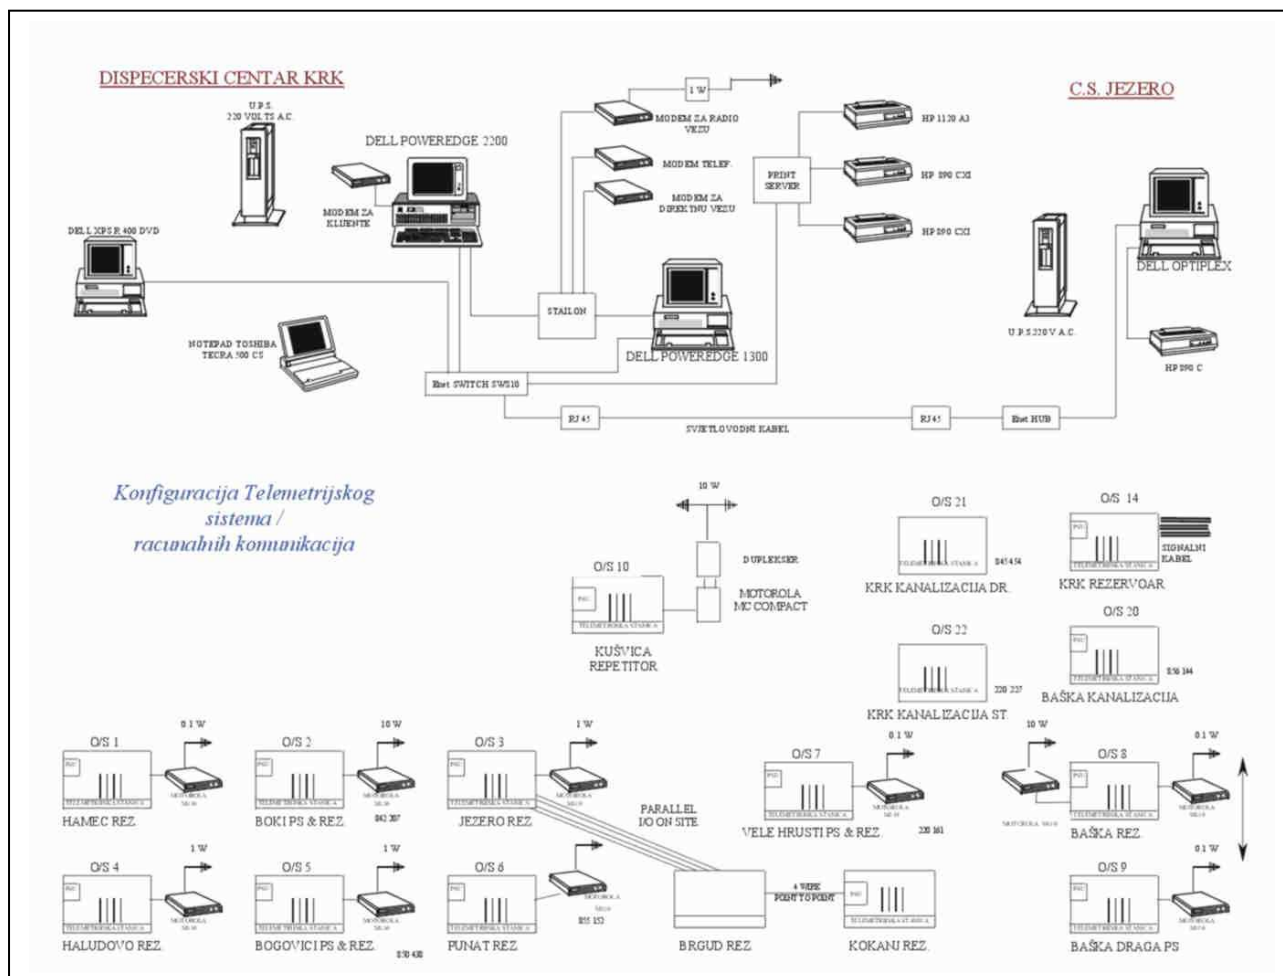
DISPECERSKI CENTAR KRK

C.S. JEZERO

U.P.S. 220 VOLTS A.C.

DELL POWEREDGE 2200

MODEM ZA KLIJENTE

1 W

MODEM ZA RADIO VEZU

MODEM TELEF.

MODEM ZA DIREKTNU VEZU

PRINT SERVER

HP 1120 A3

HP 890 CXI

HP 890 CXI

DELL XPS R 400 DVD

STAILON

DELL POWEREDGE 1300

DELL OPTIPLEX

U.P.S 220 V A.C.

HP 890 C

NOTEPAD TOSHIBA TECRA 500 CS

Enet SWITCH SW510

RJ 45

SVJETLOVODNI KABEL

RJ 45

Enet HUB

Konfiguracija Telemetrijskog sistema / racunalnih komunikacija

10 W

DUPLEKSER

MOTOROLA MC COMPACT

O/S 10

KUŠVICA REPETITOR

O/S 21

KRK KANALIZACIJA DR.

O/S 14

SIGNALNI KABEL

KRK REZERVOAR

O/S 20

BAŠKA KANALIZACIJA

O/S 22

KRK KANALIZACIJA ST.

O/S 1

0.1 W

HAMEC REZ.

O/S 2

10 W

BOKI PS & REZ.

O/S 3

1 W

JEZERO REZ

PARALLEL I/O ON SITE

O/S 7

0.1 W

VELE HRUSTI PS & REZ.

10 W

O/S 8

0.1 W

BAŠKA REZ.

O/S 4

1 W

HALUDOVO REZ.

O/S 5

1 W

BOGOVICI PS & REZ.

O/S 6

PUNAT REZ.

4 WIRE POINT TO POINT

BRGUD REZ.

KOKANJ REZ.

O/S 9

0.1 W

BAŠKA DRAGA PS